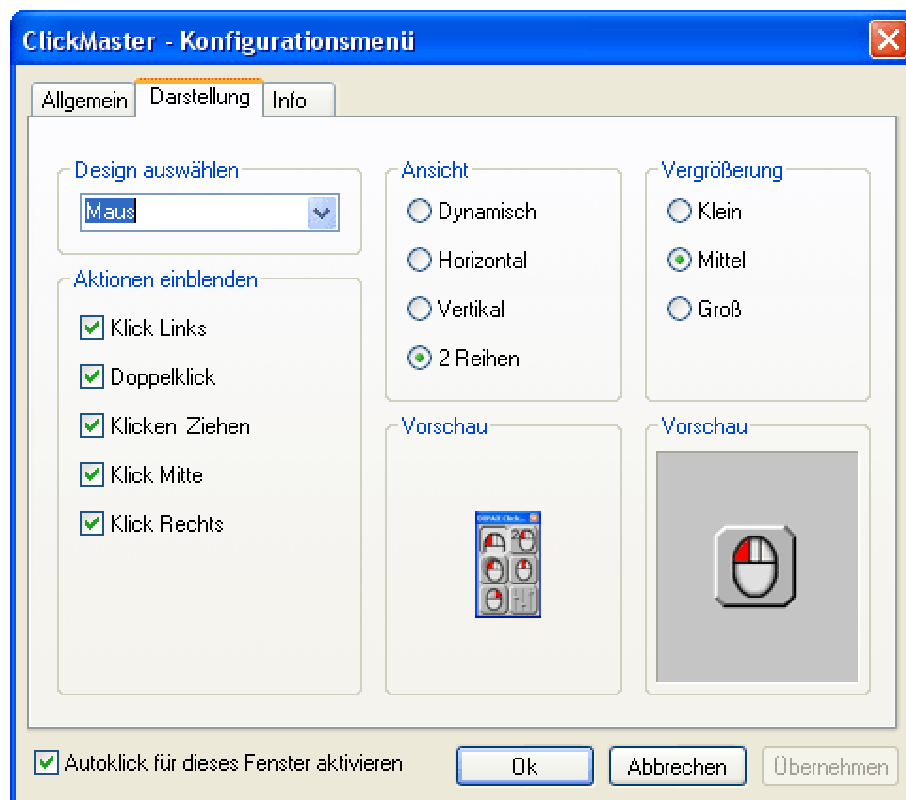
ClickMaster - Konfigurationsmenü

Allgemein | Darstellung | Info

Design auswählen
Maus

Aktionen einblenden
Klick Links
Doppelklick
Klicken Ziehen
Klick Mitte
Klick Rechts

Ansicht
Dynamisch
Horizontal
Vertikal
2 Reihen

Vorschau

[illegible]

Vergrößerung
Klein
Mittel
Groß

Vorschau

Autoklick für dieses Fenster aktivieren

Ok
Abbrechen
Übernehmen